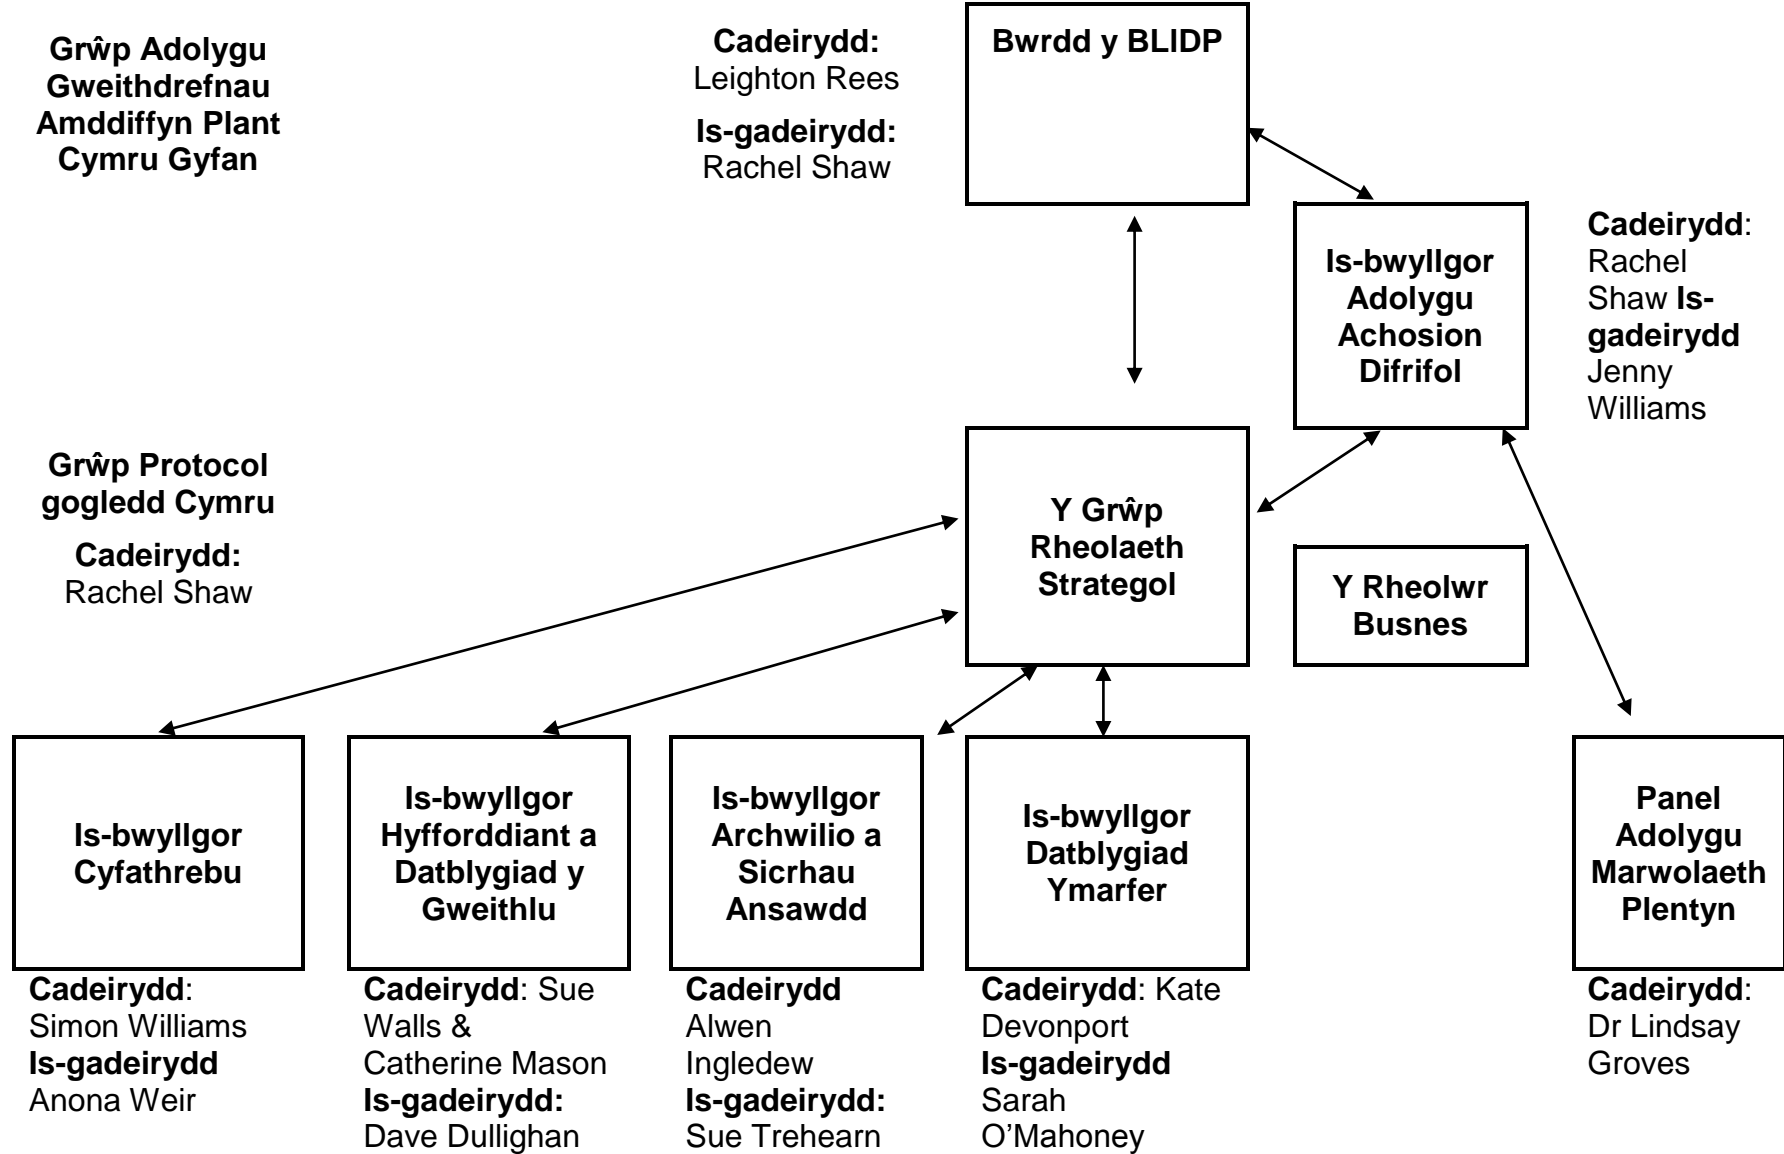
Grŵp Adolygu Gweithdrefnau Amddiffyn Plant Cymru Gyfan

Cadeirydd: Leighton Rees

Is-gadeirydd: Rachel Shaw

Bwrdd y BLIDP

Is-bwyllgor Adolygu Achosion Difrifol

Cadeirydd: Rachel Shaw Is-gadeirydd Jenny Williams

Grŵp Protocol gogledd Cymru

Cadeirydd: Rachel Shaw

Y Grŵp Rheolaeth Strategol

Y Rheolwr Busnes

Is-bwyllgor Cyfathrebu

Cadeirydd: Simon Williams Is-gadeirydd Anona Weir

Is-bwyllgor Hyfforddiant a Datblygiad y Gweithlu

Cadeirydd: Sue Walls & Catherine Mason Is-gadeirydd: Dave Dullighan

Is-bwyllgor Archwilio a Sicrhau Ansawdd

Cadeirydd Alwen Ingledew Is-gadeirydd: Sue Trehearn

Is-bwyllgor Datblygiad Ymarfer

Cadeirydd: Kate Devonport Is-gadeirydd Sarah O'Mahoney

Panel Adolygu Marwolaeth Plentyn

Cadeirydd: Dr Lindsay Groves